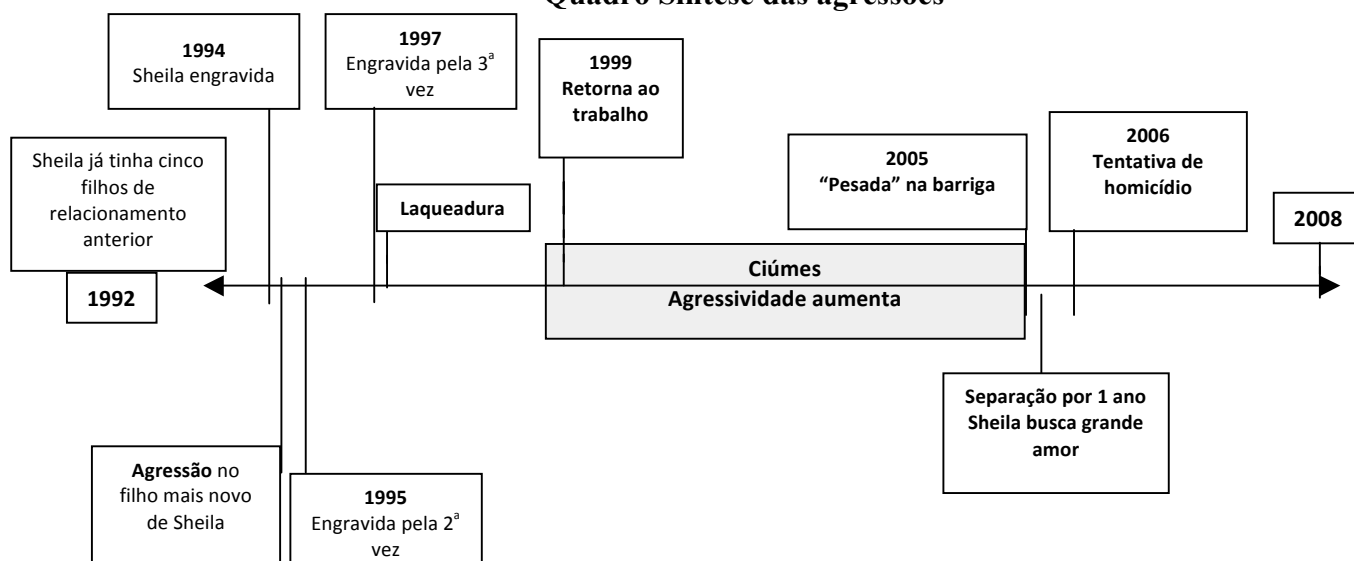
Quadro Síntese das agressões

1994
Sheila engravida

1997
Engravida pela 3ª vez

1999
Retorna ao trabalho

Sheila já tinha cinco filhos de relacionamento anterior

Laqueadura

2005
"Pesada" na barriga

2006
Tentativa de homicídio

2008

1992

Ciúmes
Agressividade aumenta

Separação por 1 ano
Sheila busca grande amor

Agressão no filho mais novo de Sheila

1995
Engravida pela 2ª vez